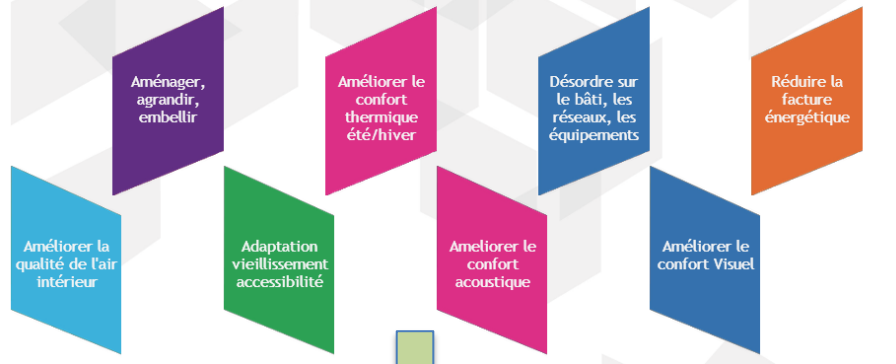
Aménager, agrandir, embellir

Améliorer le confort thermique été/hiver

Désordre sur le bâti, les réseaux, les équipements

Réduire la facture énergétique

Améliorer la qualité de l'air intérieur

Adaptation vieillissement accessibilité

Ameliorer le confort acoustique

Améliorer le confort Visuel